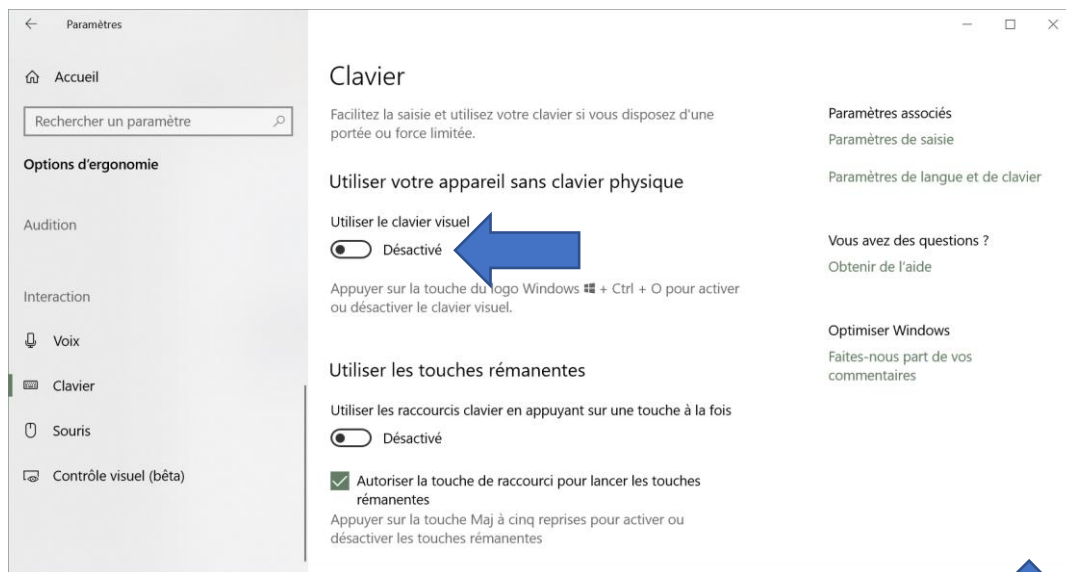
Paramètres

Accueil

Rechercher un paramètre

Options d'ergonomie

Audition

Interaction

Voix

Clavier

Souris

Contrôle visuel (bêta)

Clavier

Facilitez la saisie et utilisez votre clavier si vous disposez d'une portée ou force limitée.

Utiliser votre appareil sans clavier physique

Utiliser le clavier visuel

Désactivé

Appuyer sur la touche du logo Windows + Ctrl + O pour activer ou désactiver le clavier visuel.

Utiliser les touches rémanentes

Utiliser les raccourcis clavier en appuyant sur une touche à la fois

Désactivé

Autoriser la touche de raccourci pour lancer les touches rémanentes

Appuyer sur la touche Maj à cinq reprises pour activer ou désactiver les touches rémanentes

Paramètres associés

Paramètres de saisie

Paramètres de langue et de clavier

Vous avez des questions ?

Obtenir de l'aide

Optimiser Windows

Faites-nous part de vos commentaires